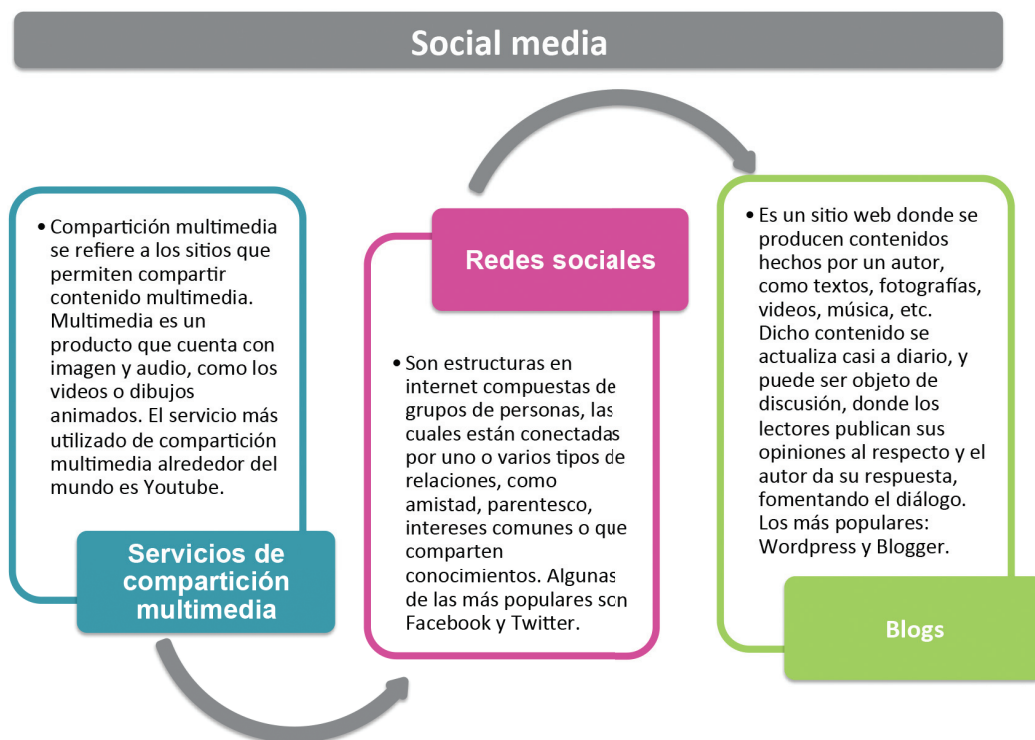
Social media

• Compartición multimedia se refiere a los sitios que permiten compartir contenido multimedia. Multimedia es un producto que cuenta con imagen y audio, como los videos o dibujos animados. El servicio más utilizado de compartición multimedia alrededor del mundo es Youtube.

Servicios de compartición multimedia

Redes sociales

• Son estructuras en internet compuestas de grupos de personas, las cuales están conectadas por uno o varios tipos de relaciones, como amistad, parentesco, intereses comunes o que comparten conocimientos. Algunas de las más populares son Facebook y Twitter.

• Es un sitio web donde se producen contenidos hechos por un autor, como textos, fotografías, videos, música, etc. Dicho contenido se actualiza casi a diario, y puede ser objeto de discusión, donde los lectores publican sus opiniones al respecto y el autor da su respuesta, fomentando el diálogo. Los más populares: Wordpress y Blogger.

Blogs